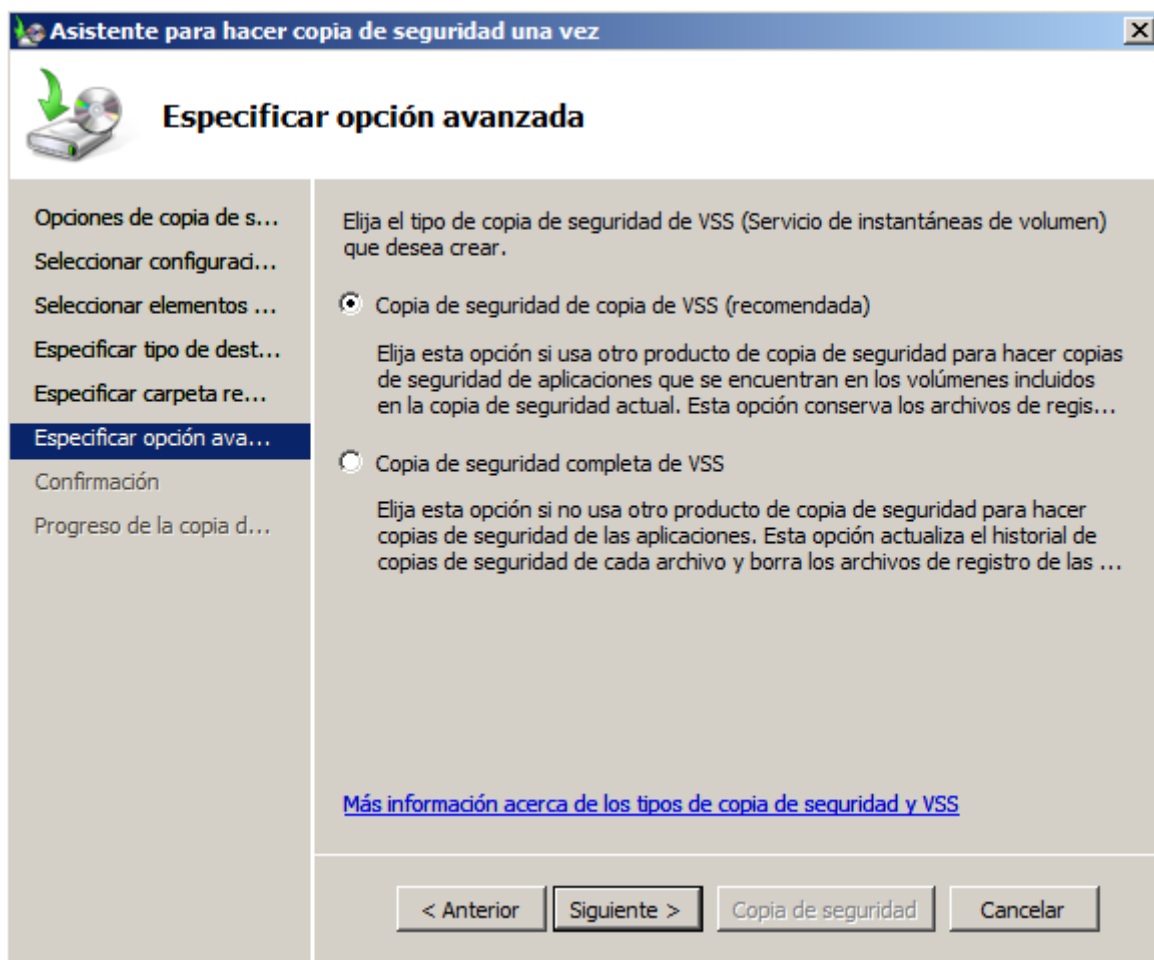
Asistente para hacer copia de seguridad una vez

X

Especificar opción avanzada

Opciones de copia de s...
Seleccionar configuraci...
Seleccionar elementos ...
Especificar tipo de dest...
Especificar carpeta re...
Especificar opción ava...
Confirmación
Progreso de la copia d...

Elija el tipo de copia de seguridad de VSS (Servicio de instantáneas de volumen) que desea crear.

Copia de seguridad de copia de VSS (recomendada)

Elija esta opción si usa otro producto de copia de seguridad para hacer copias de seguridad de aplicaciones que se encuentran en los volúmenes incluidos en la copia de seguridad actual. Esta opción conserva los archivos de regis...

Copia de seguridad completa de VSS

Elija esta opción si no usa otro producto de copia de seguridad para hacer copias de seguridad de las aplicaciones. Esta opción actualiza el historial de copias de seguridad de cada archivo y borra los archivos de registro de las ...

Más información acerca de los tipos de copia de seguridad y VSS

< Anterior
Siguiente >
Copia de seguridad
Cancelar